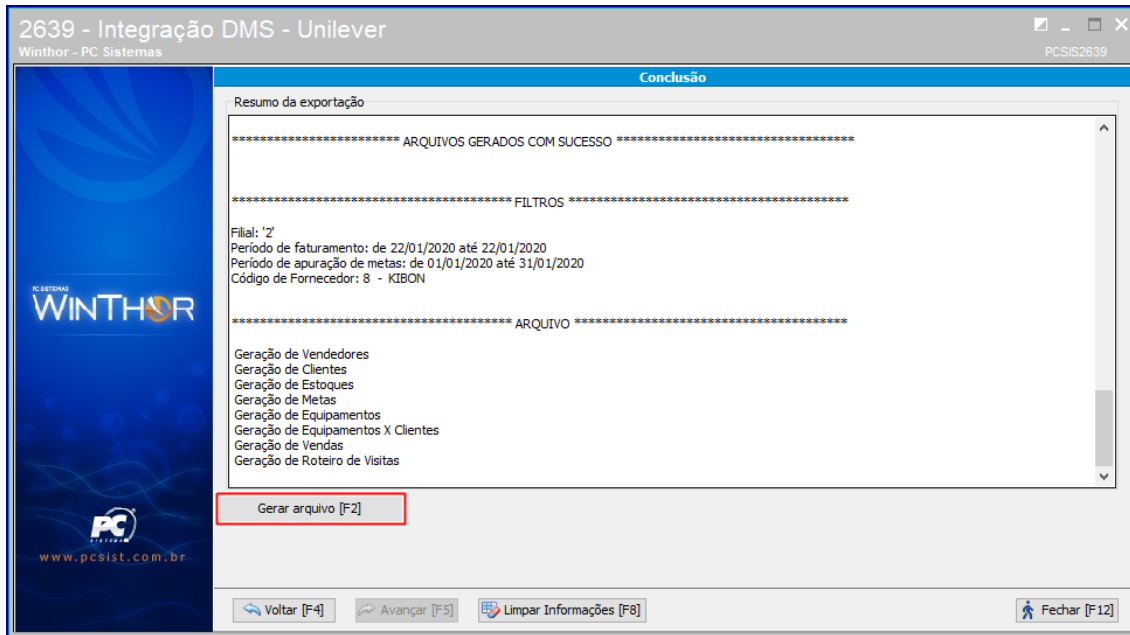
2639 - Integração DMS - Unilever
Winthor - PC Sistemas
PCSIS2639

Conclusão

Resumo da exportação

************************ ARQUIVOS GERADOS COM SUCESSO ************************************

****************************************** FILTROS ******************************************

Filial: '2'
Período de faturamento: de 22/01/2020 até 22/01/2020
Período de apuração de metas: de 01/01/2020 até 31/01/2020
Código de Fornecedor: 8 - KIBON

****************************************** ARQUIVO ******************************************

Geração de Vendedores
Geração de Clientes
Geração de Estoques
Geração de Metas
Geração de Equipamentos
Geração de Equipamentos X Clientes
Geração de Vendas
Geração de Roteiro de Visitas

Gerar arquivo [F2]

PC SISTEMAS
WINTHOR

PC
sistemas
www.pcsist.com.br

Voltar [F4]
Avançar [F5]
Limpar Informações [F8]
Fechar [F12]